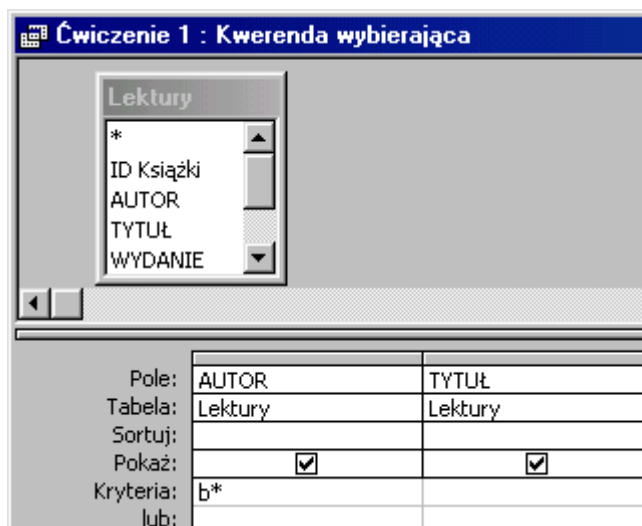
Ćwiczenie 1 : Kwerenda wybierająca

Lektury
*
ID Książki
AUTOR
TYTUŁ
WYDANIE

| | | |
|---|---|---|
| Pole: | AUTOR | TYTUŁ |
| Tabela: | Lektury | Lektury |
| Sortuj: | | |
| Pokaż: | ☑ | ☑ |
| Kryteria: | b* | |
| lub: | | |